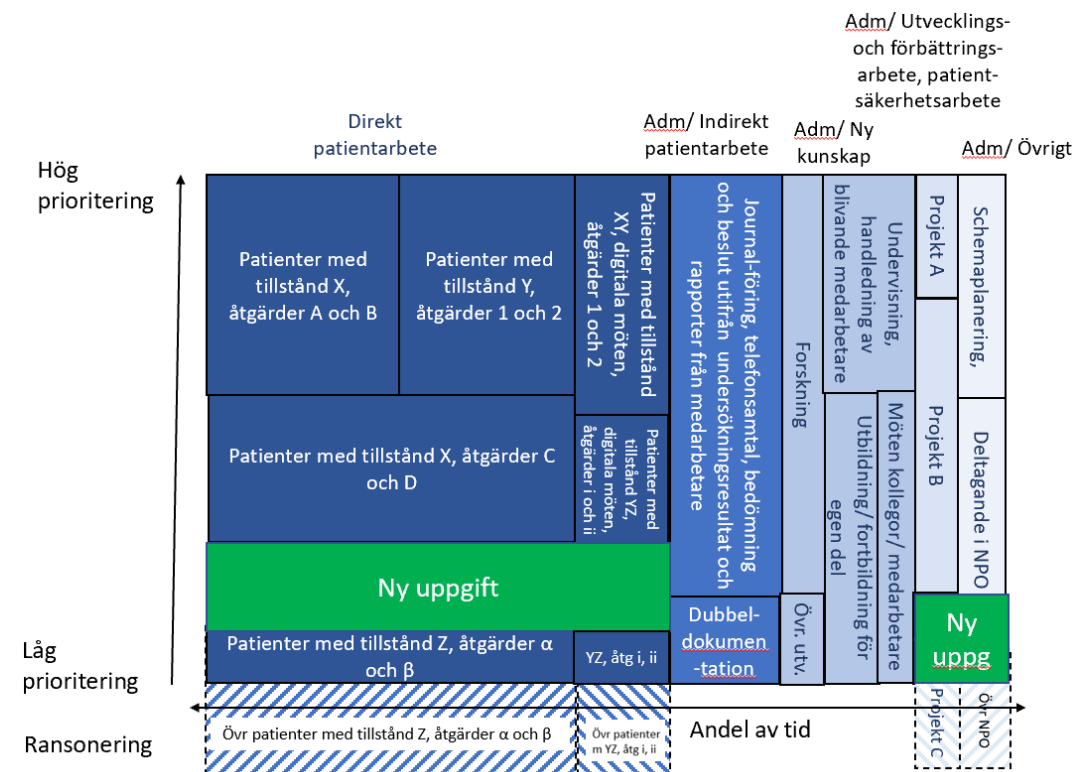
Adm/ Utvecklings- och förbättrings-arbete, patient-säkerhetsarbete

Direkt patientarbete

Adm/ Indirekt patientarbete

Adm/ Ny kunskap

Adm/ Övrigt

Hög prioritering

Låg prioritering

Ransonering

Patienter med tillstånd X, åtgärder A och B

Patienter med tillstånd Y, åtgärder 1 och 2

Patienter med tillstånd XY, digitala möten, åtgärder 1 och 2

Patienter med tillstånd X, åtgärder C och D

Patienter med tillstånd YZ, digitala möten, åtgärder i och ii

Ny uppgift

Patienter med tillstånd Z, åtgärder α och β

YZ, åtg i, ii

Övr patienter med tillstånd Z, åtgärder α och β

Övr patienter m YZ, åtg i, ii

Journal-föring, telefonsamtal, bedömning och beslut utifrån undersökningsresultat och rapporter från medarbetare

Dubbel-dokumen-tation

Forskning

Övr. utv.

Undervisning, handledning av blivande medarbetare

Utbildning/ fortbildning för egen del

Möten kollegor/ medarbetare

Projekt A

Projekt B

Projekt C

Schemaplanering,

Deltagande i NPO

Ny uppg

Övr NPO

Andel av tid